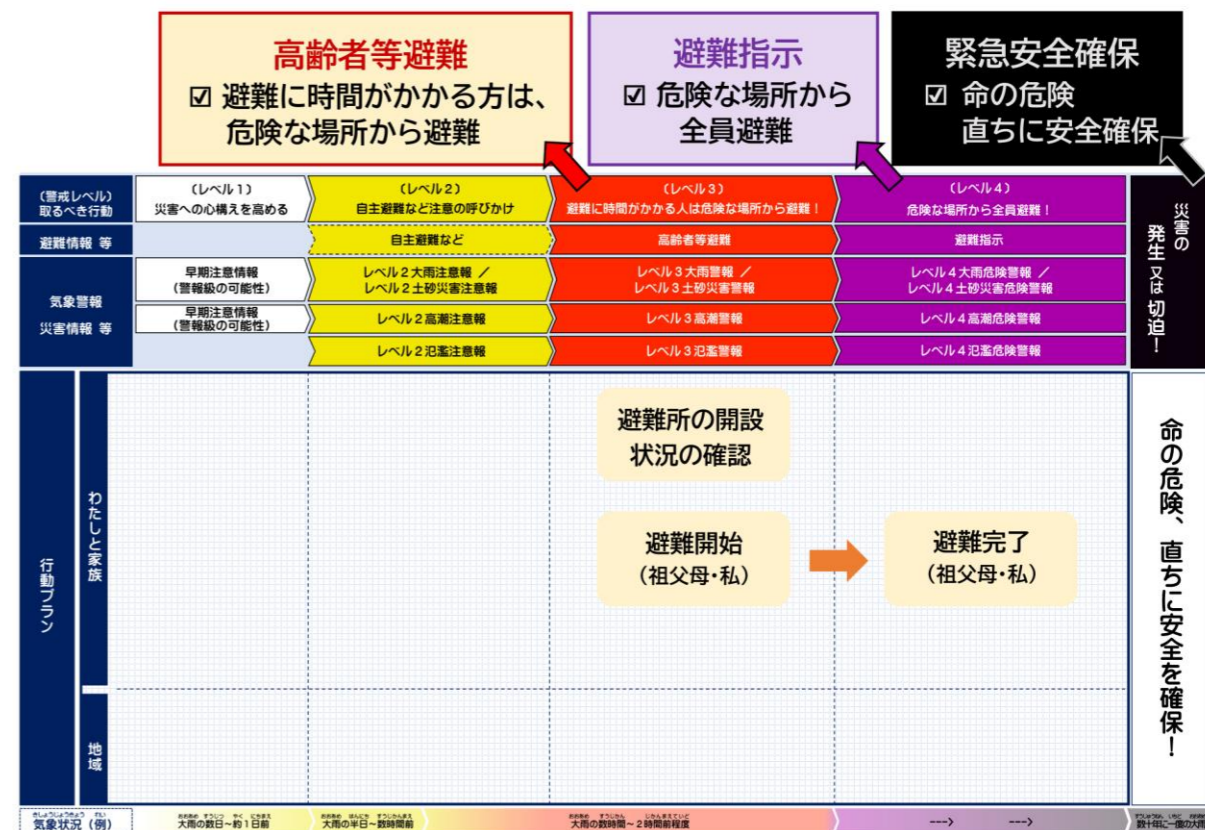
高齢者等避難
☑ 避難に時間がかかる方は、危険な場所から避難

避難指示
☑ 危険な場所から全員避難

緊急安全確保
☑ 命の危険 直ちに安全確保

| （警戒レベル）取るべき行動 | （レベル１）災害への心構えを高める | （レベル２）自主避難など注意の呼びかけ | （レベル３）避難に時間がかかる人は危険な場所から避難！ | （レベル４）危険な場所から全員避難！ |
|---|---|---|---|---|
| 避難情報 等 | | 自主避難など | 高齢者等避難 | 避難指示 |
| 気象警報 災害情報 等 | 早期注意情報（警報級の可能性） | レベル２大雨注意報 ／ レベル２土砂災害注意報 | レベル３大雨警報 ／ レベル３土砂災害警報 | レベル４大雨危険警報 ／ レベル４土砂災害危険警報 |
| | 早期注意情報（警報級の可能性） | レベル２高潮注意報 | レベル３高潮警報 | レベル４高潮危険警報 |
| | | レベル２氾濫注意報 | レベル３氾濫警報 | レベル４氾濫危険警報 |

災害の発生又は切迫！

行動プラン
わたしと家族
地域

避難所の開設状況の確認

避難開始（祖父母・私）

避難完了（祖父母・私）

命の危険、直ちに安全を確保！

気象状況（例） 大雨の数日～約１日前 大雨の半日～数時間前 大雨の数時間～２時間前程度 ---> ---> 数十年に一度の大雨